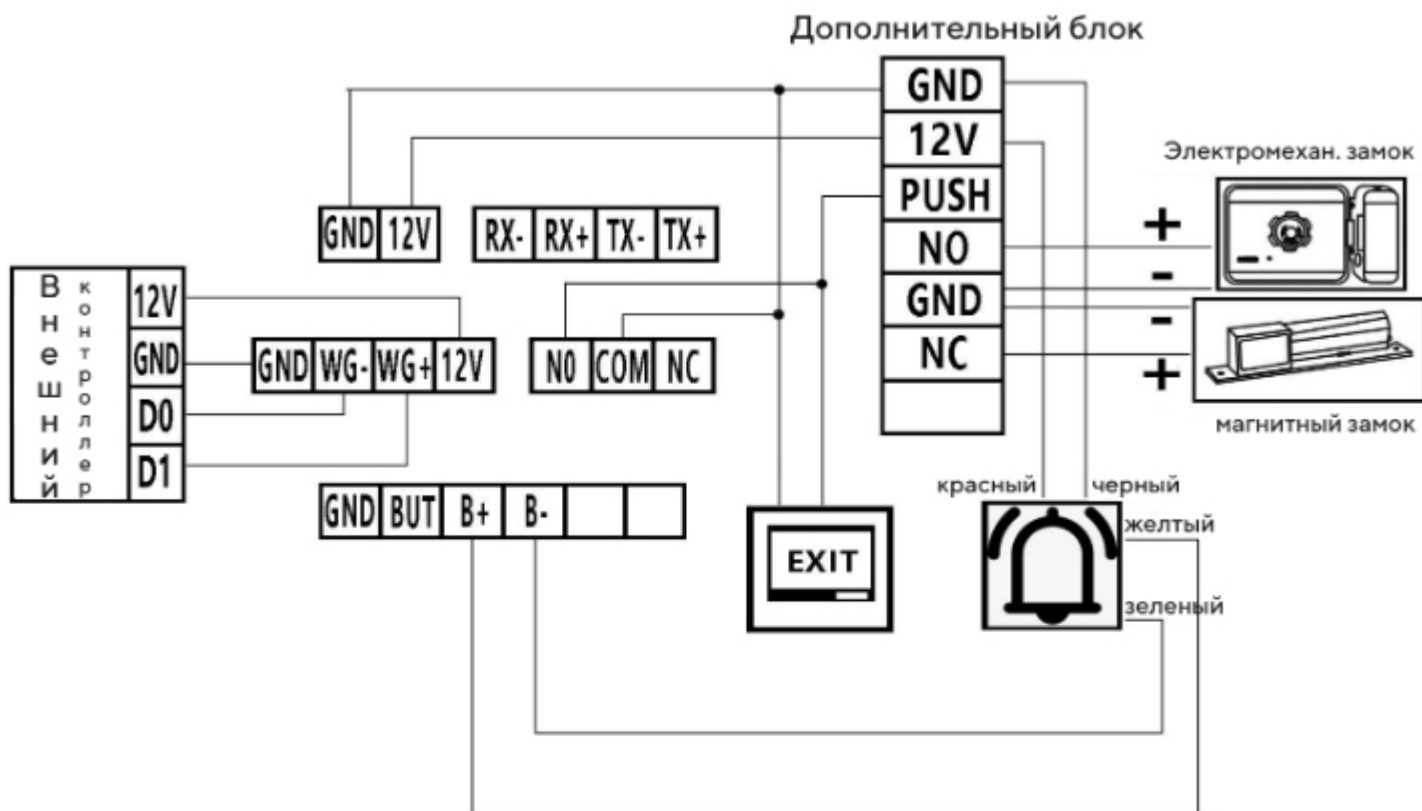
Дополнительный блок

GND
12V
PUSH
NO
GND
NC

Электромехан. замок

+
-
-
+

магнитный замок

GND 12V

RX- RX+ TX- TX+

Внешний контроллер

12V
GND
D0
D1

GND WG- WG+ 12V

N0 COM NC

GND BUT B+ B-

EXIT

красный
черный
желтый
зеленый